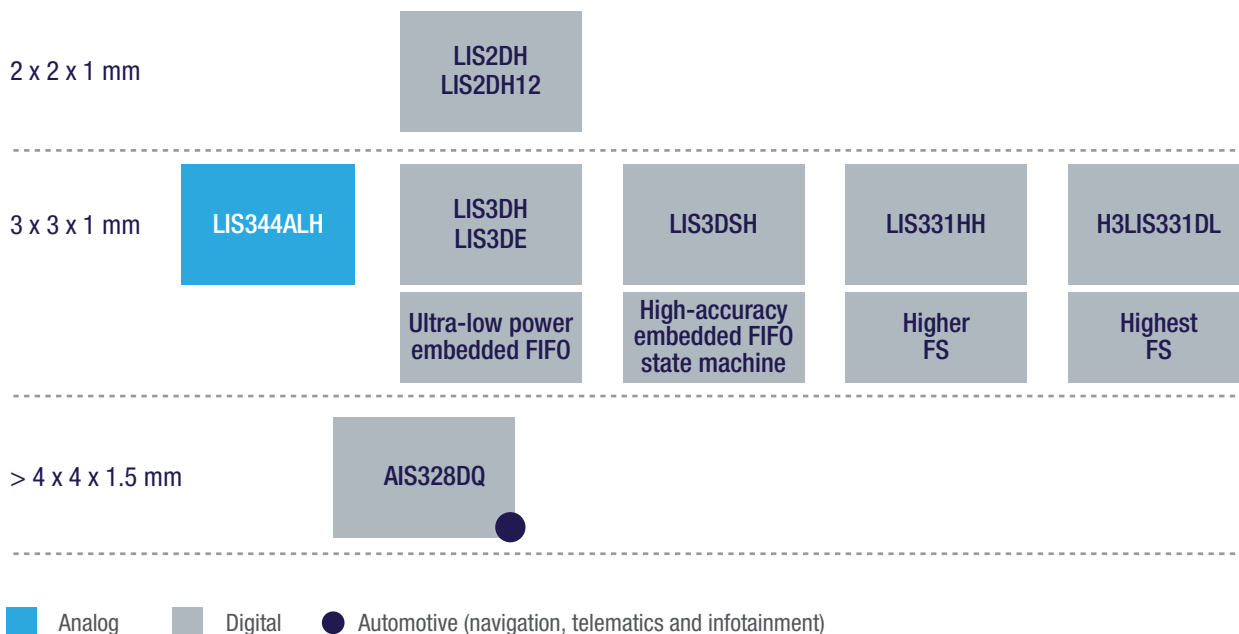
2 x 2 x 1 mm

LIS2DH
LIS2DH12

3 x 3 x 1 mm

LIS344ALH

LIS3DH
LIS3DE

Ultra-low power embedded FIFO

LIS3DSH

High-accuracy embedded FIFO state machine

LIS331HH

Higher FS

H3LIS331DL

Highest FS

> 4 x 4 x 1.5 mm

AIS328DQ

Analog Digital Automotive (navigation, telematics and infotainment)